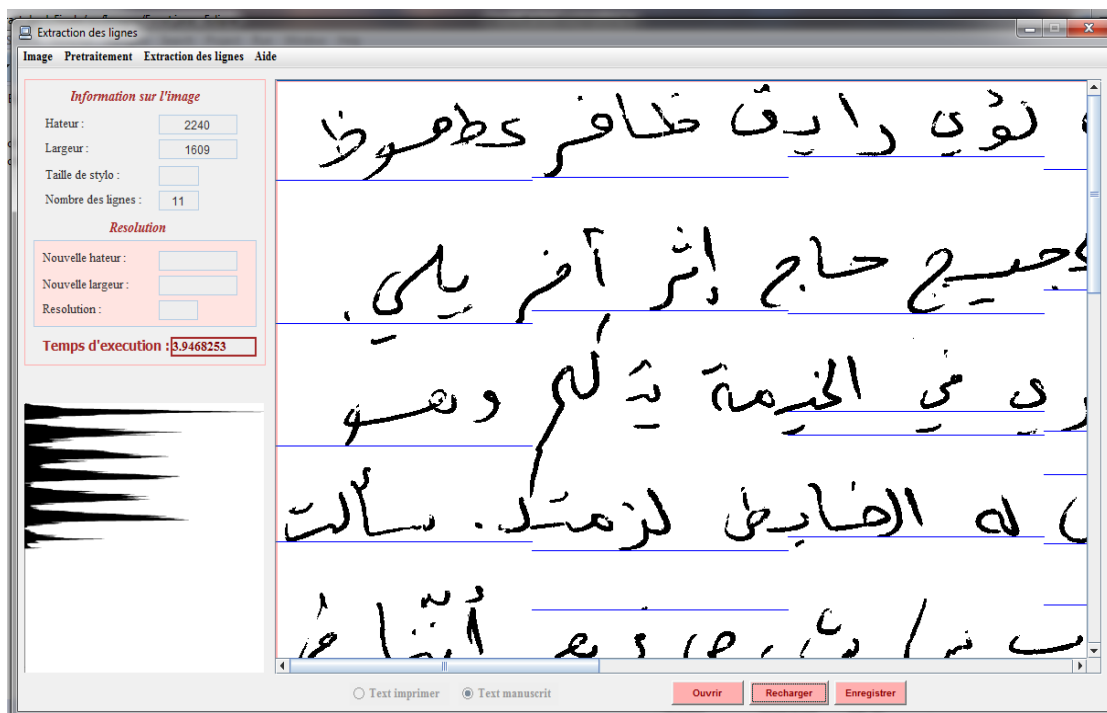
Extraction des lignes

Image Pretraitement Extraction des lignes Aide

Information sur l'image

Hateur : 2240

Largeur : 1609

Taille de stylo :

Nombre des lignes : 11

Resolution

Nouvelle hateur :

Nouvelle largeur :

Resolution :

Temps d'execution : 3.9468253

نوى راق ظافر كطوط

جيج حاج إثر آخر بالي

ري في الخيمة لم وهو

له الحائط لزمته. سألت

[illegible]

Text imprimer Text manuscrit

Ouvrir Recharger Enregistrer